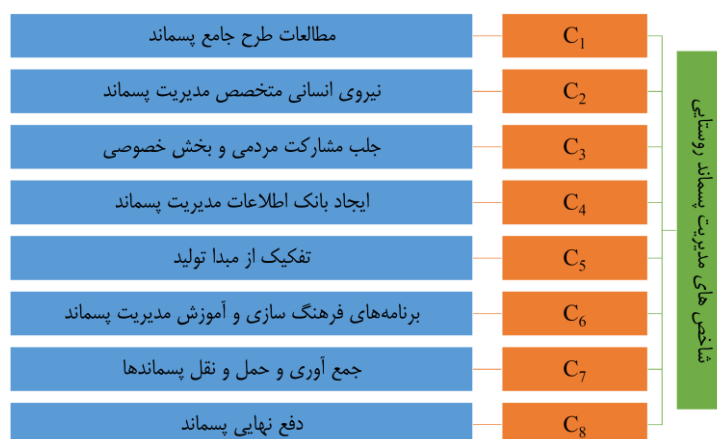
شاخص های مدیریت پسماند روستایی

$C_1$ مطالعات طرح جامع پسماند

$C_2$ نیروی انسانی متخصص مدیریت پسماند

$C_3$ جلب مشارکت مردمی و بخش خصوصی

$C_4$ ایجاد بانک اطلاعات مدیریت پسماند

$C_5$ تفکیک از مبدا تولید

$C_6$ برنامه‌های فرهنگ سازی و آموزش مدیریت پسماند

$C_7$ جمع آوری و حمل و نقل پسماندها

$C_8$ دفع نهایی پسماند